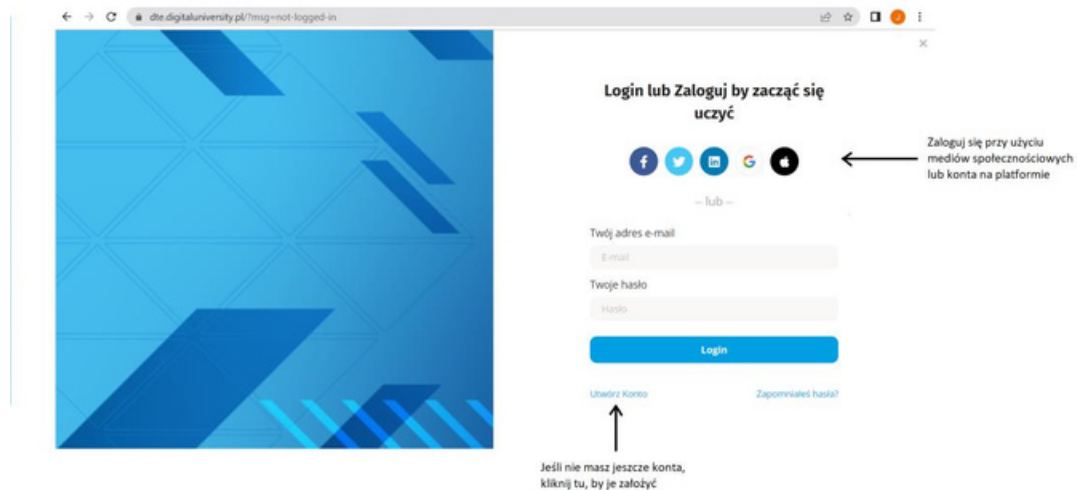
dte.digitaluniversity.pl/?msg=not-logged-in

Login lub Zaloguj by zacząć się uczyć

Zaloguj się przy użyciu mediów społecznościowych lub konta na platformie

– lub –

Twój adres e-mail

E-mail

Twoje hasło

Hasło

Login

Utwórz Konto

Zapomniałeś hasła?

Jeśli nie masz jeszcze konta, kliknij tu, by je założyć